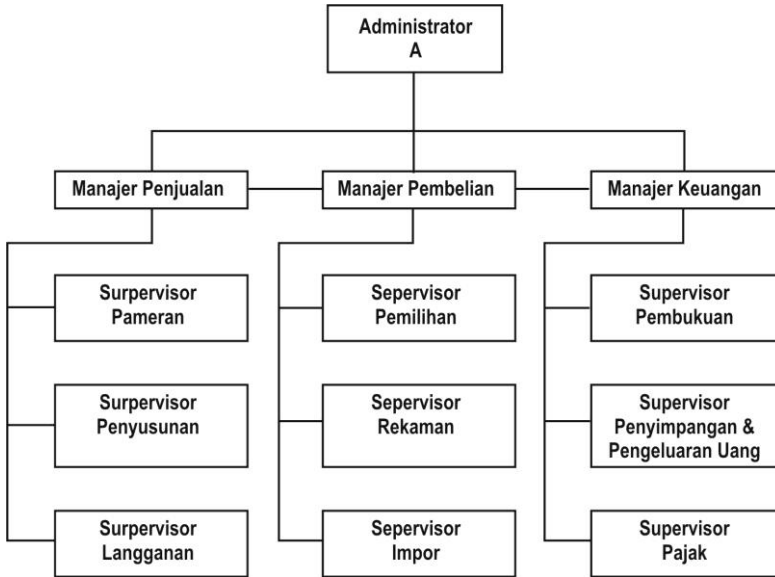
Administrator
A

Manajer Penjualan

Manajer Pembelian

Manajer Keuangan

Surpervisor
Pameran

Surpervisor
Penyusunan

Surpervisor
Langganan

Sepervisor
Pemilihan

Sepervisor
Rekaman

Sepervisor
Impor

Supervisor
Pembukuan

Supervisor
Penyimpangan &
Pengeluaran Uang

Supervisor
Pajak